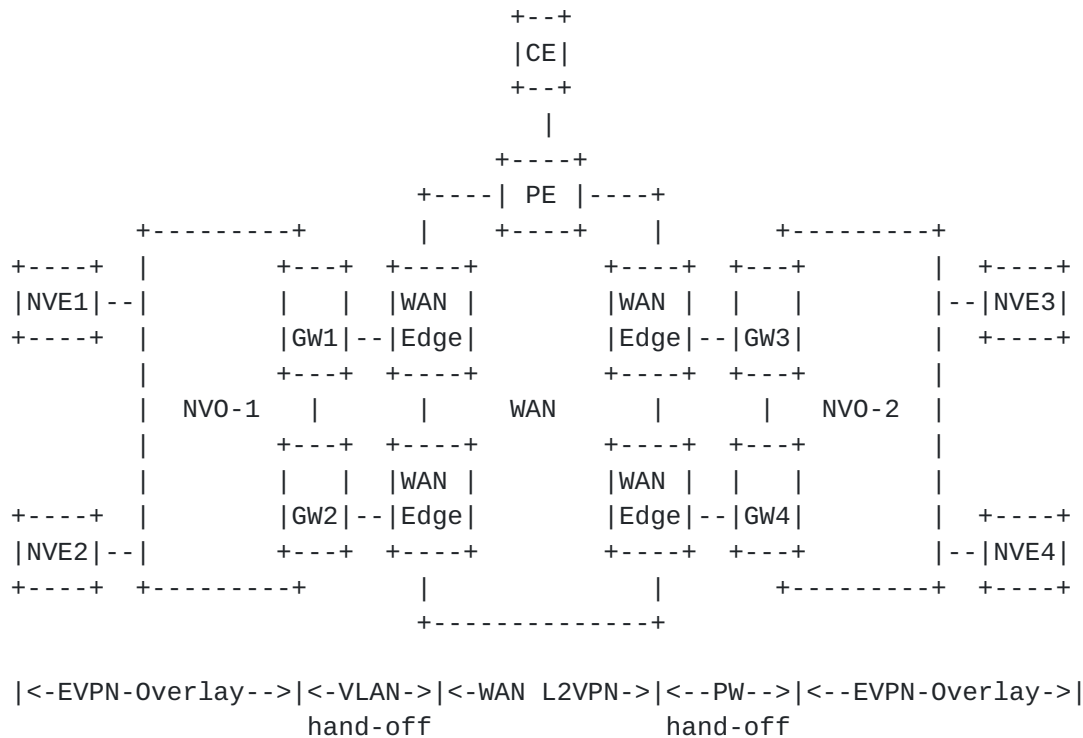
```
                            +--+
                            |CE|
                            +--+
                             |
                          +-----+
                     +----| PE |----+
        +---------+       |  +-----+  |      +---------+
+----+  |      +---+ +----+      +----+ +---+      |  +----+
|NVE1|--|      |   | |WAN |      |WAN | |   |      |--|NVE3|
+----+  |      |GW1|--|Edge|      |Edge|--|GW3|      |  +----+
        |      +---+ +----+      +----+ +---+      |
        |  NVO-1  |      |   WAN    |      |  NVO-2  |
        |      +---+ +----+      +----+ +---+      |
        |      |   | |WAN |      |WAN | |   |      |
+----+  |      |GW2|--|Edge|      |Edge|--|GW4|      |  +----+
|NVE2|--|      +---+ +----+      +----+ +---+      |--|NVE4|
+----+  +---------+       |              |      +---------+  +----+
                          +--------------+

|<-EVPN-Overlay-->|<-VLAN->|<-WAN L2VPN->|<--PW-->|<--EVPN-Overlay->|
                   hand-off               hand-off
```